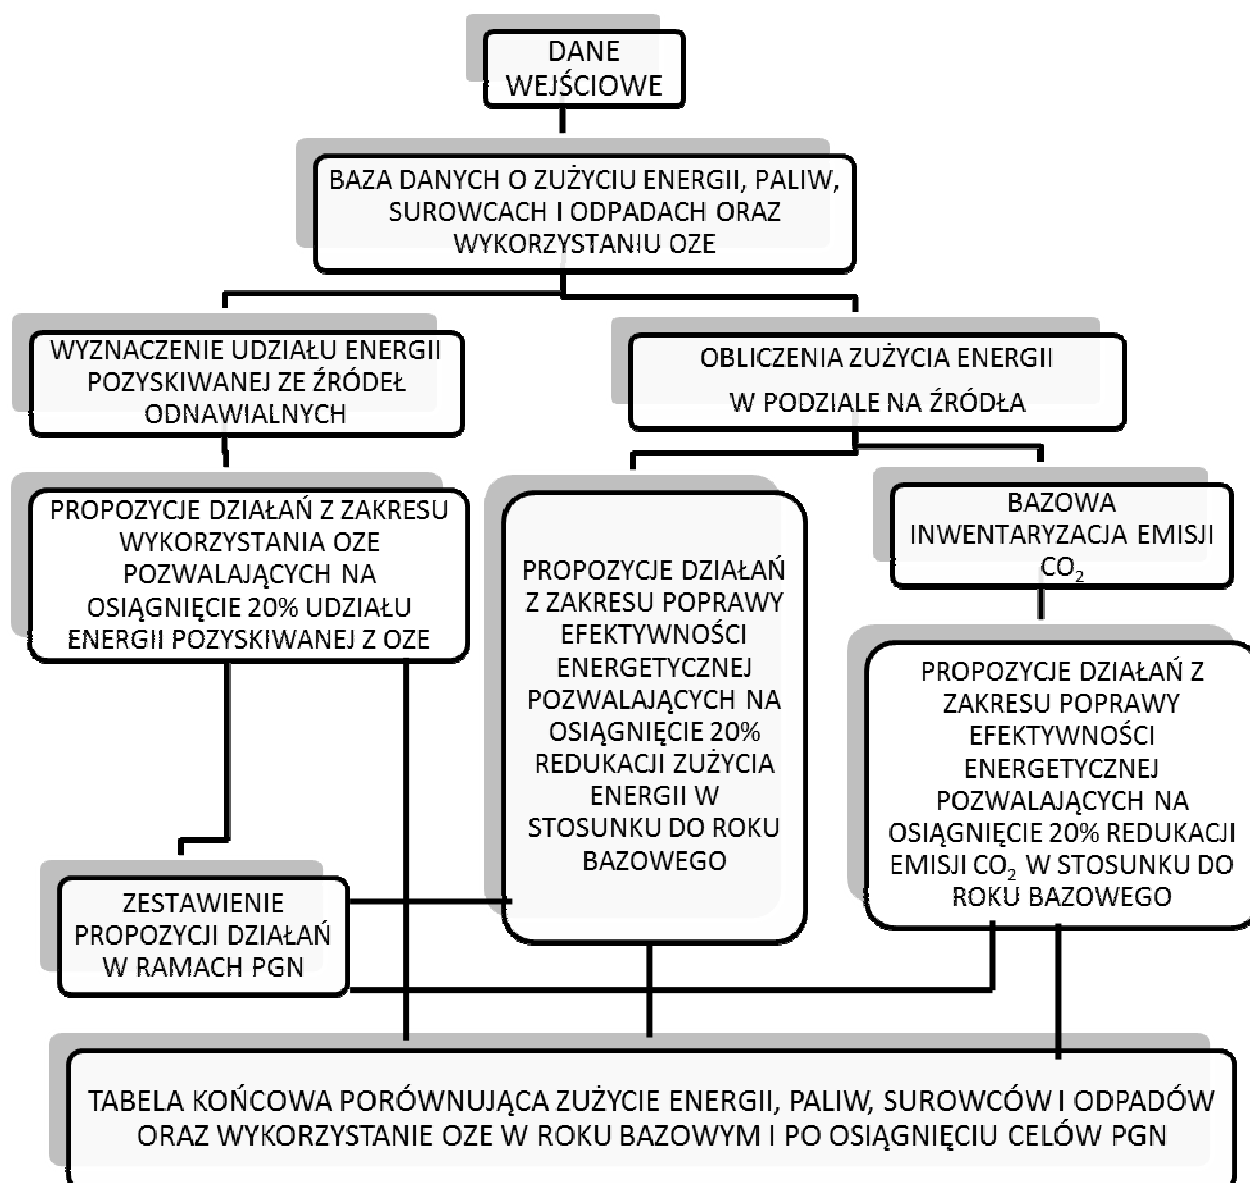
DANE WEJŚCIOWE

BAZA DANYCH O ZUŻYCIU ENERGII, PALIW, SUROWCACH I ODPADACH ORAZ WYKORZYSTANIU OZE

WYZNACZENIE UDZIAŁU ENERGII POZYSKIWANEJ ZE ŹRÓDEŁ ODNAWIALNYCH

OBLICZENIA ZUŻYCIA ENERGII W PODZIALE NA ŹRÓDŁA

PROPOZYCJE DZIAŁAŃ Z ZAKRESU WYKORZYSTANIA OZE POZWALAJĄCYCH NA OSIĄGNIĘCIE 20% UDZIAŁU ENERGII POZYSKIWANEJ Z OZE

PROPOZYCJE DZIAŁAŃ Z ZAKRESU POPRAWY EFEKTYWNOŚCI ENERGETYCZNEJ POZWALAJĄCYCH NA OSIĄGNIĘCIE 20% REDUKACJI ZUŻYCIA ENERGII W STOSUNKU DO ROKU BAZOWEGO

BAZOWA INWENTARYZACJA EMISJI $CO_2$

PROPOZYCJE DZIAŁAŃ Z ZAKRESU POPRAWY EFEKTYWNOŚCI ENERGETYCZNEJ POZWALAJĄCYCH NA OSIĄGNIĘCIE 20% REDUKACJI EMISJI $CO_2$ W STOSUNKU DO ROKU BAZOWEGO

ZESTAWIENIE PROPOZYCJI DZIAŁAŃ W RAMACH PGN

TABELA KOŃCOWA PORÓWNUJĄCA ZUŻYCIE ENERGII, PALIW, SUROWCÓW I ODPADÓW ORAZ WYKORZYSTANIE OZE W ROKU BAZOWYM I PO OSIĄGNIĘCIU CELÓW PGN